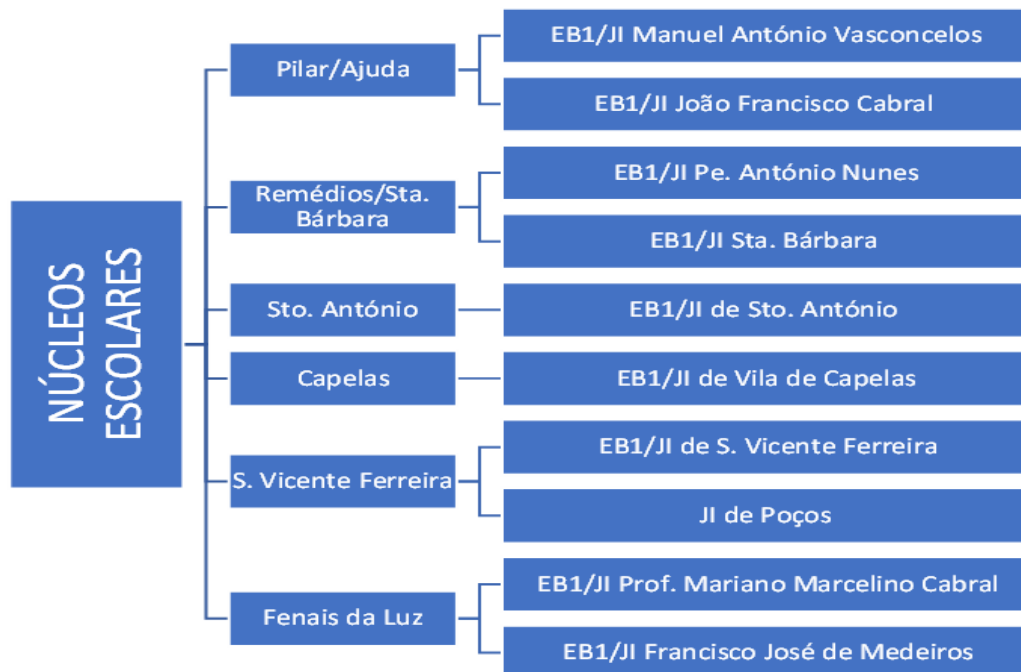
NÚCLEOS ESCOLARES

Pilar/Ajuda
EB1/JI Manuel António Vasconcelos
EB1/JI João Francisco Cabral

Remédios/Sta. Bárbara
EB1/JI Pe. António Nunes
EB1/JI Sta. Bárbara

Sto. António
EB1/JI de Sto. António

Capelas
EB1/JI de Vila de Capelas

S. Vicente Ferreira
EB1/JI de S. Vicente Ferreira
JI de Poços

Fenais da Luz
EB1/JI Prof. Mariano Marcelino Cabral
EB1/JI Francisco José de Medeiros